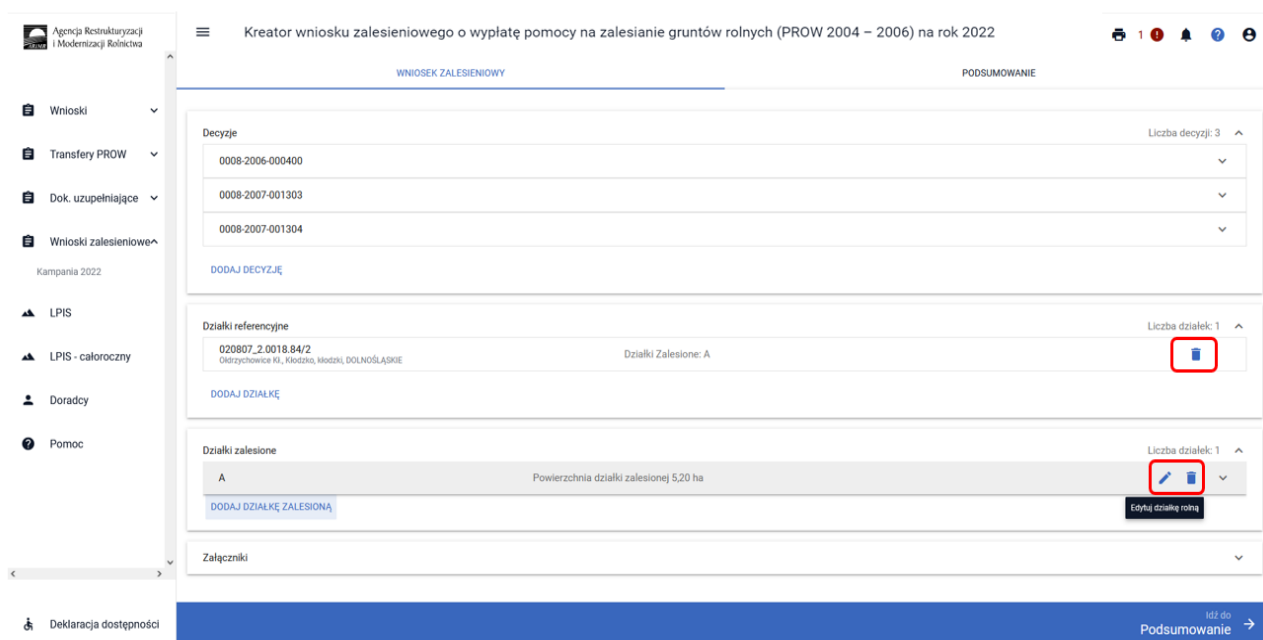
Agencja Restrukturyzacji i Modernizacji Rolnictwa

Kreator wniosku zalesieniowego o wypłatę pomocy na zalesianie gruntów rolnych (PROW 2004 – 2006) na rok 2022

1

Wnioski

Transfery PROW

Dok. uzupełniające

Wnioski zalesieniowe

Kampania 2022

LPIS

LPIS - całoroczny

Doradcy

Pomoc

Deklaracja dostępności

WNIOSEK ZALESIENIOWY

PODSUMOWANIE

Decyzje

Liczba decyzji: 3

0008-2006-000400

0008-2007-001303

0008-2007-001304

DODAJ DECYZJĘ

Działki referencyjne

Liczba działek: 1

020807_2.0018.84/2
Ołdrzychowice Kł., Kłodzko, kłodzki, DOLNOŚLĄSKIE

Działki Zalesione: A

DODAJ DZIAŁKĘ

Działki zalesione

Liczba działek: 1

A

Powierzchnia działki zalesionej 5,20 ha

DODAJ DZIAŁKĘ ZALESIONĄ

Edytuj działkę rolną

Załączniki

Idź do
Podsumowanie